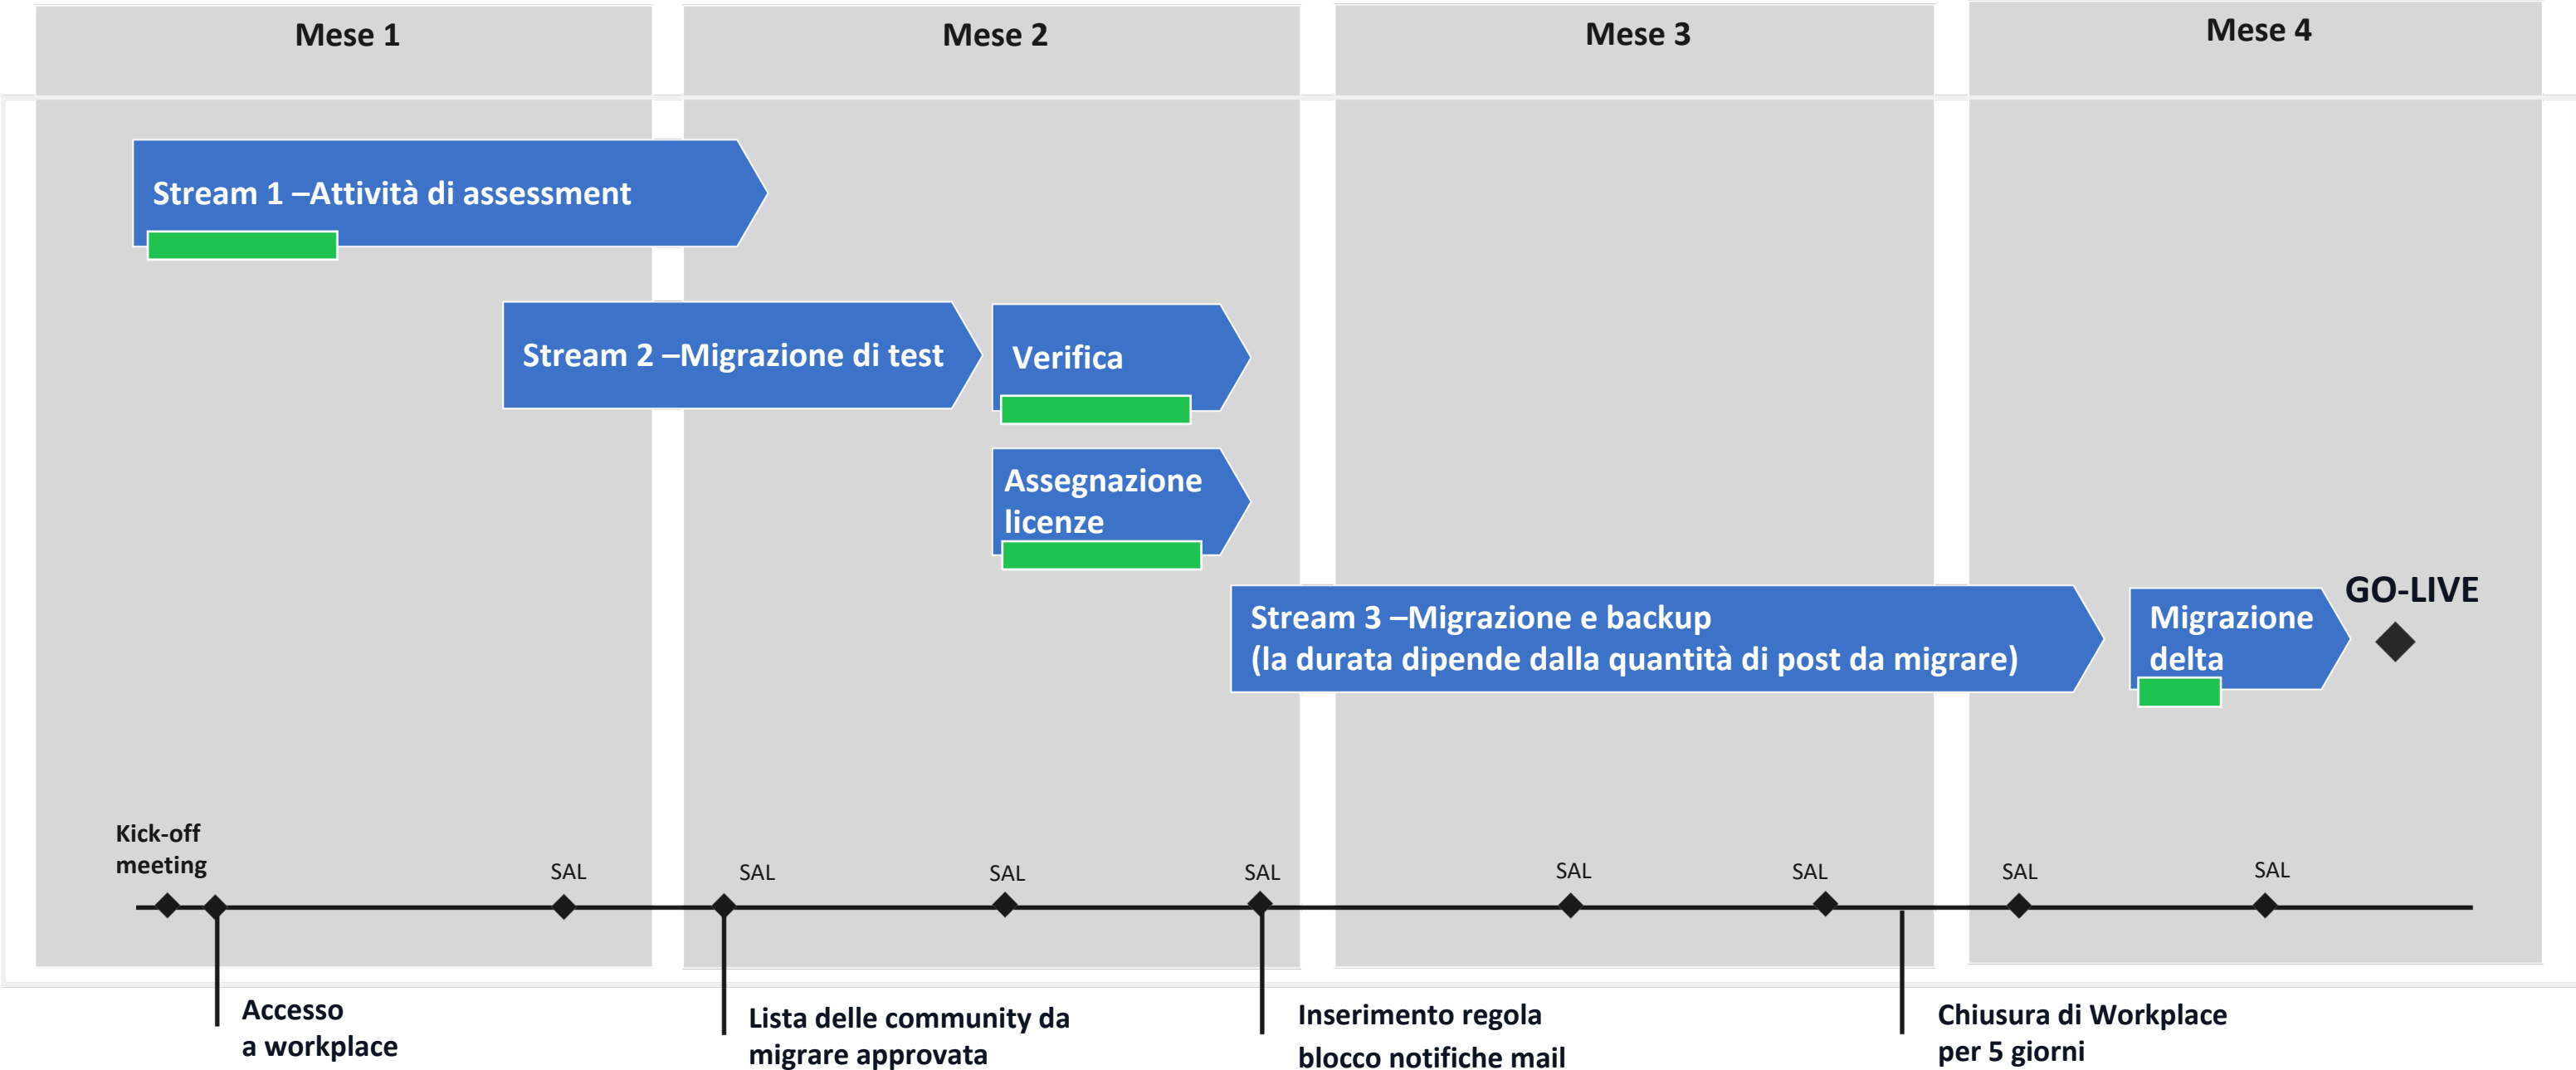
Mese 1

Mese 2

Mese 3

Mese 4

Stream 1 –Attività di assessment

Stream 2 –Migrazione di test

Verifica

Assegnazione licenze

Stream 3 –Migrazione e backup
(la durata dipende dalla quantità di post da migrare)

Migrazione delta

GO-LIVE

Kick-off meeting

SAL

SAL

SAL

SAL

SAL

SAL

SAL

SAL

Accesso a workplace

Lista delle community da migrare approvata

Inserimento regola blocco notifiche mail

Chiusura di Workplace per 5 giorni